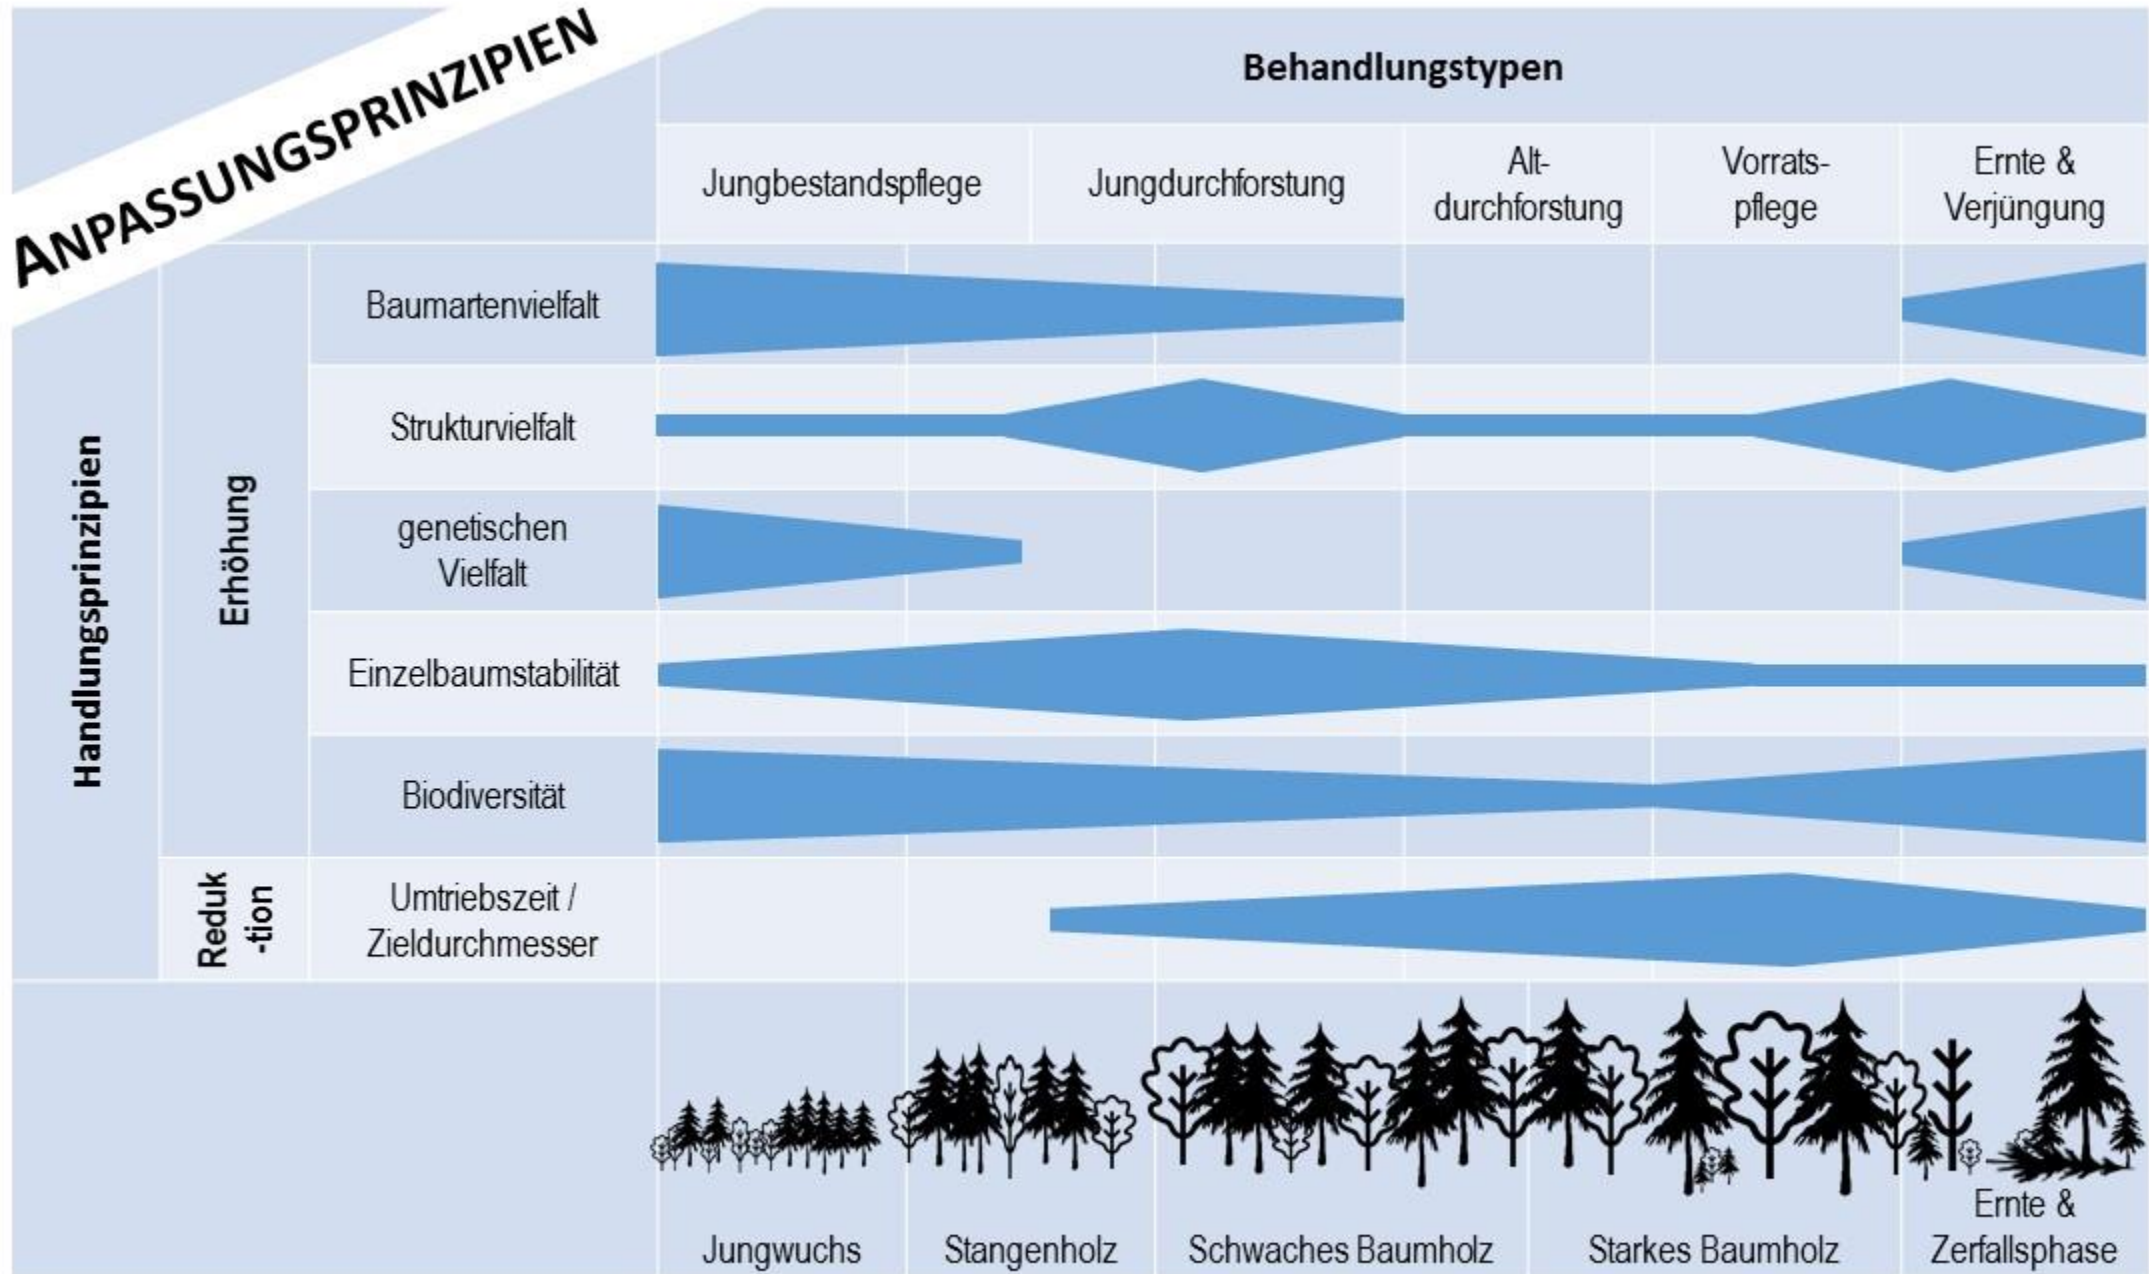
ANPASSUNGSPRINZIPIEN

| | | | Behandlungstypen | | | | |
|---|---|---|---|---|---|---|---|
| | | | Jungbestandspflege | Jungdurchforstung | Altdurchforstung | Vorratspflege | Ernte & Verjüngung |
| Handlungsprinzipien | Erhöhung | Baumartenvielfalt | | | | | |
| | | Strukturvielfalt | | | | | |
| | | genetischen Vielfalt | | | | | |
| | | Einzelbaumstabilität | | | | | |
| | | Biodiversität | | | | | |
| | Reduk-tion | Umtriebszeit / Zieldurchmesser | | | | | |

Jungwuchs | Stangenholz | Schwaches Baumholz | Starkes Baumholz | Ernte & Zerfallsphase